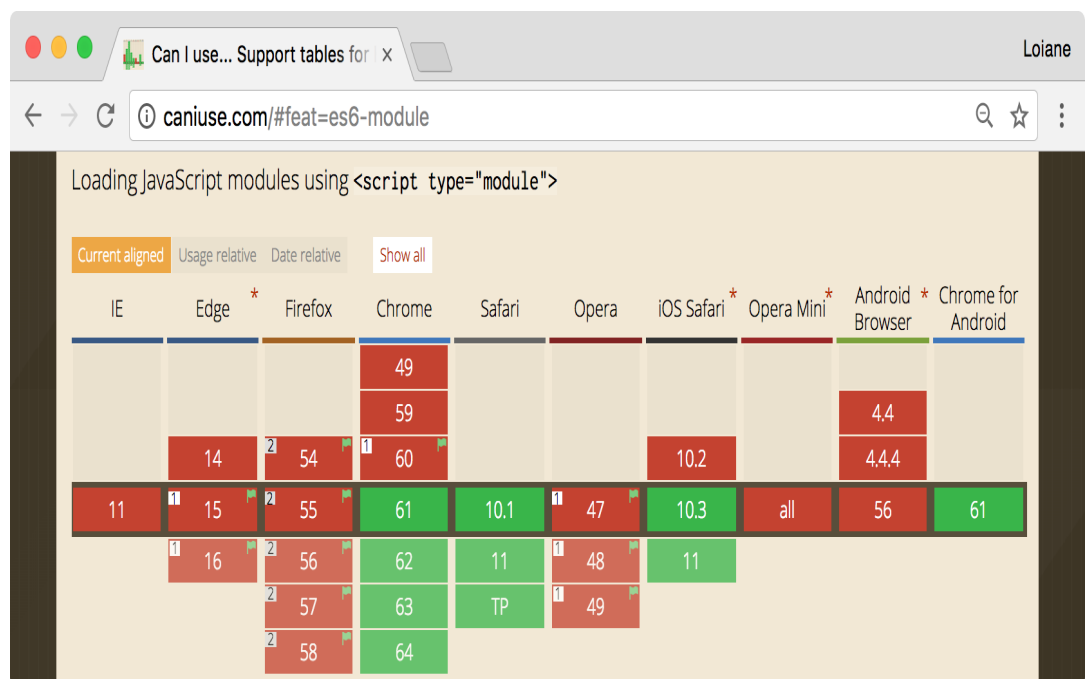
Can I use... Support tables for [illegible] ×

Loiane

caniuse.com/#feat=es6-module

Loading JavaScript modules using `<script type="module">`

Current aligned | Usage relative | Date relative | Show all

| IE | Edge * | Firefox | Chrome | Safari | Opera | iOS Safari * | Opera Mini * | Android Browser * | Chrome for Android |
|---|---|---|---|---|---|---|---|---|---|
| | | | 49 | | | | | | |
| | | | 59 | | | | | 4.4 | |
| | 14 | 2 54 | 1 60 | | | 10.2 | | 4.4.4 | |
| 11 | 1 15 | 2 55 | 61 | 10.1 | 1 47 | 10.3 | all | 56 | 61 |
| | 1 16 | 2 56 | 62 | 11 | 1 48 | 11 | | | |
| | | 2 57 | 63 | TP | 1 49 | | | | |
| | | 2 58 | 64 | | | | | | |